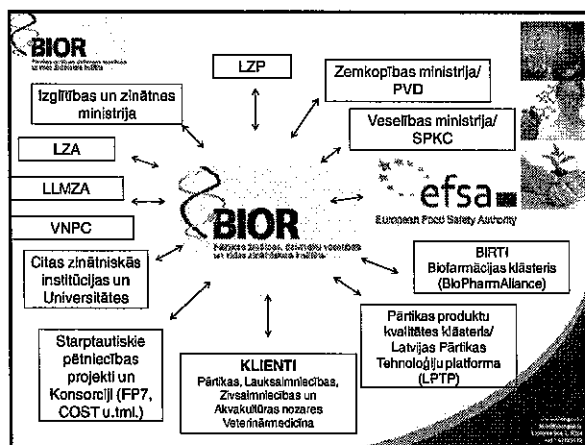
BIOR
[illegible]

LZP

Zemkopības ministrija/ PVD

Izglītības un zinātnes ministrija

Veselības ministrija/ SPKC

LZA

efsa
European Food Safety Authority

LLMZA

VNPC

BIOR
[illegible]

Citas zinātniskās institūcijas un Universitātes

BIRTI
Biofarmācijas klāsteris (BioPharmAlliance)

Pārtikas produktu kvalitātes klāsteris/ Latvijas Pārtikas Tehnoloģiju platforma (LPTP)

Starptautiskie pētniecības projekti un Konsorciji (FP7, COST u.tml.)

KLIENTI
Pārtikas, Lauksaimniecības, Zivsaimniecības un Akvakultūras nozares Veterinārmedicīna

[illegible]